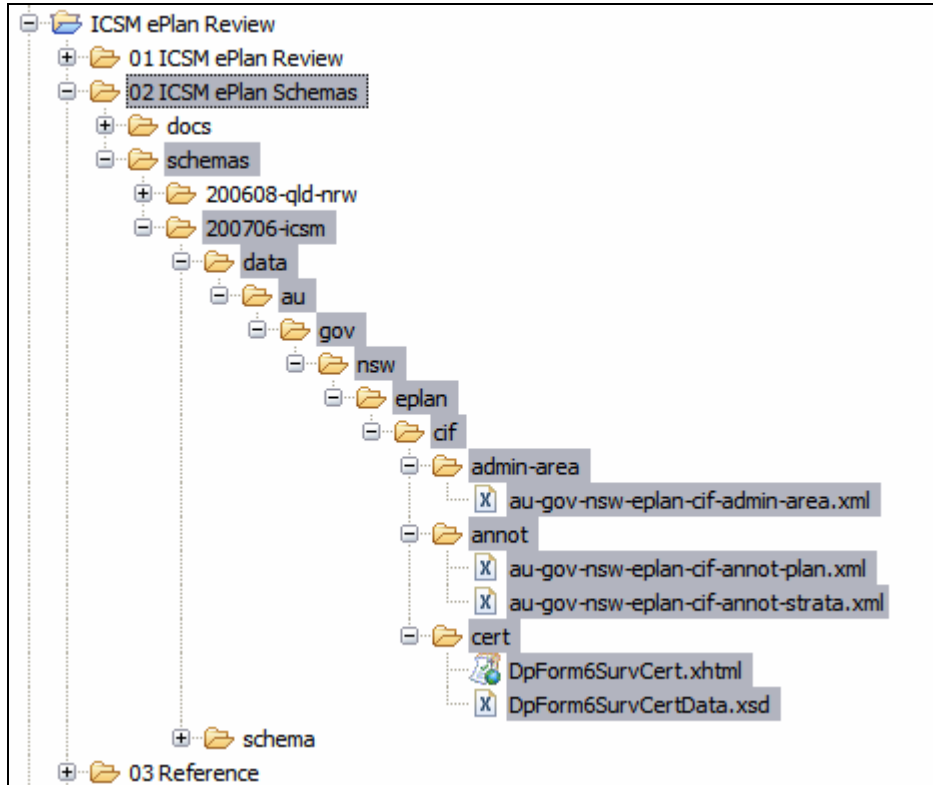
ICSM ePlan Review
01 ICSM ePlan Review
02 ICSM ePlan Schemas
docs
schemas
200608-qld-nrw
200706-icsm
data
au
gov
nsw
eplan
cif
admin-area
au-gov-nsw-eplan-cif-admin-area.xml
annot
au-gov-nsw-eplan-cif-annot-plan.xml
au-gov-nsw-eplan-cif-annot-strata.xml
cert
DpForm6SurvCert.xhtml
DpForm6SurvCertData.xsd
schema
03 Reference